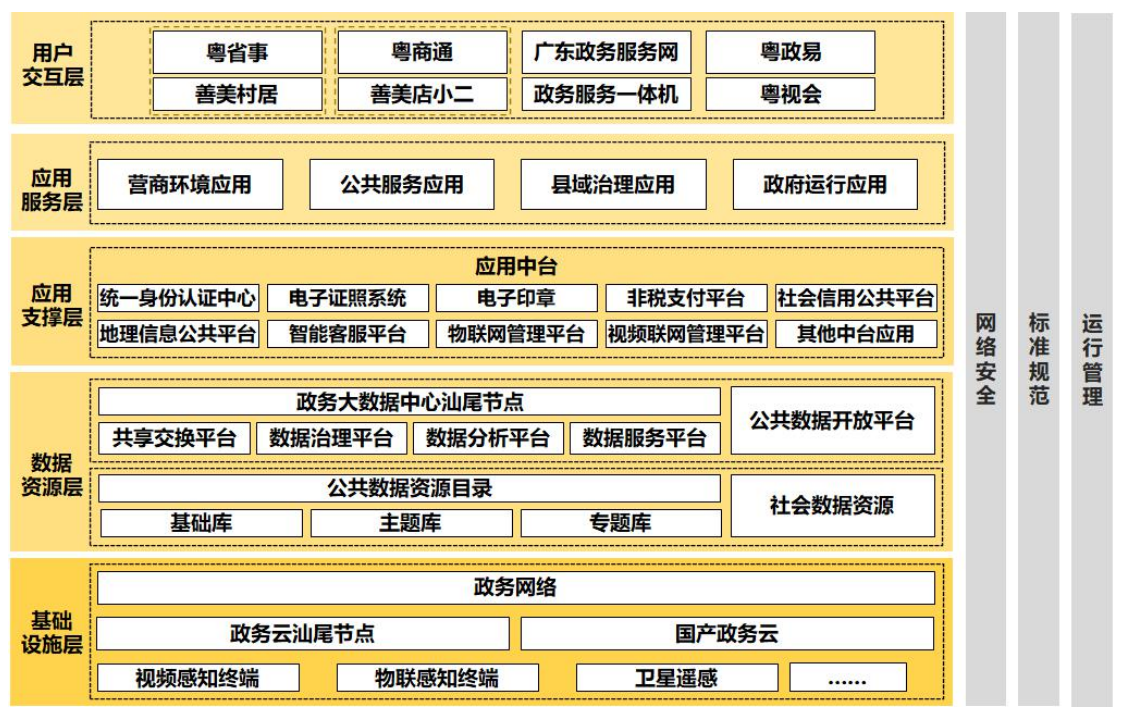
用户交互层
粤省事 | 粤商通 | 广东政务服务网 | 粤政易
善美村居 | 善美店小二 | 政务服务一体机 | 粤视会

应用服务层
营商环境应用 | 公共服务应用 | 县域治理应用 | 政府运行应用

应用支撑层
应用中台
统一身份认证中心 | 电子证照系统 | 电子印章 | 非税支付平台 | 社会信用公共平台
地理信息公共平台 | 智能客服平台 | 物联网管理平台 | 视频联网管理平台 | 其他中台应用

数据资源层
政务大数据中心汕尾节点
共享交换平台 | 数据治理平台 | 数据分析平台 | 数据服务平台
公共数据开放平台
公共数据资源目录
基础库 | 主题库 | 专题库
社会数据资源

基础设施层
政务网络
政务云汕尾节点 | 国产政务云
视频感知终端 | 物联感知终端 | 卫星遥感 | ……

网络安全
标准规范
运行管理